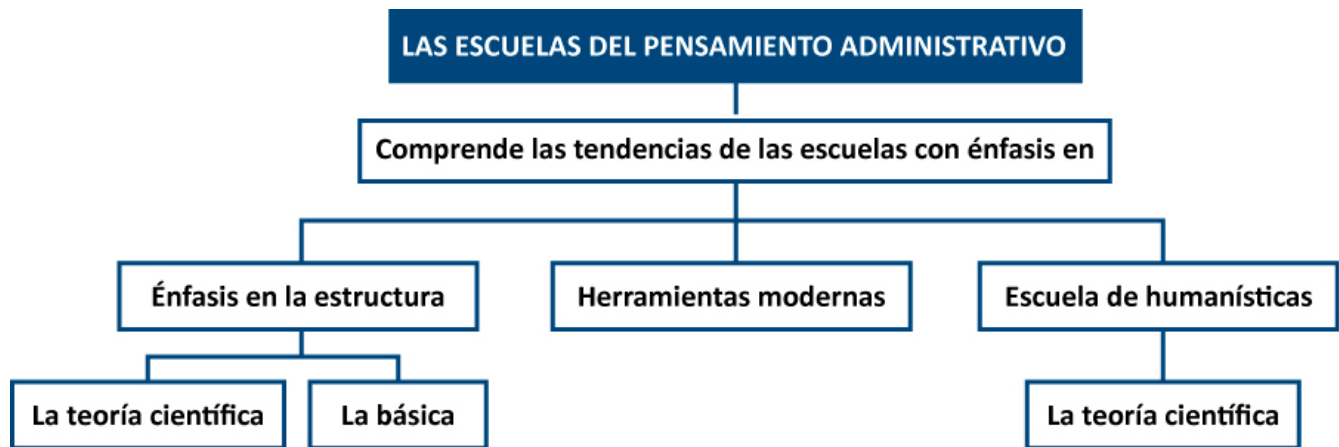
LAS ESCUELAS DEL PENSAMIENTO ADMINISTRATIVO

Comprende las tendencias de las escuelas con énfasis en

Énfasis en la estructura

Herramientas modernas

Escuela de humanísticas

La teoría científica

La básica

La teoría científica